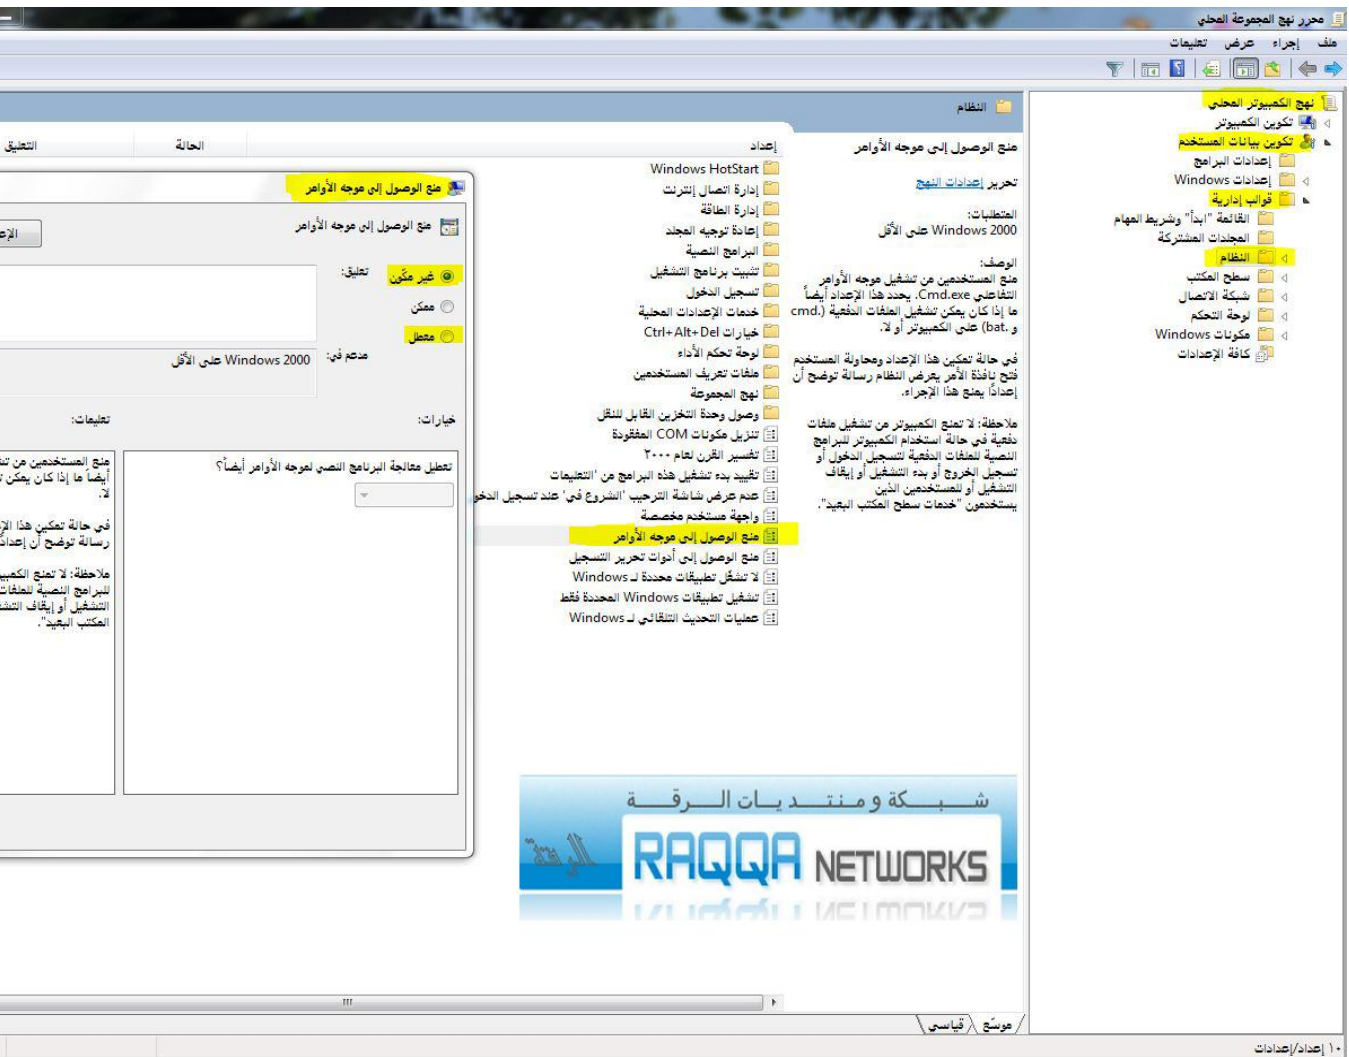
محرر نهج المجموعة المحلي

ملف إجراء عرض تعليمات

نهج الكمبيوتر المحلي
تكوين الكمبيوتر
تكوين بيانات المستخدم
إعدادات البرامج
إعدادات Windows
قوالب إدارية
القائمة "ابدأ" وشريط المهام
المجلدات المشتركة
النظام
سطح المكتب
شبكة الاتصال
لوحة التحكم
مكونات Windows
كافة الإعدادات

النظام

منع الوصول إلى موجه الأوامر

تحرير إعدادات النهج

المتطلبات:
Windows 2000 على الأقل

الوصف:
منع المستخدمين من تشغيل موجه الأوامر التفاعلي Cmd.exe. يحدد هذا الإعداد أيضاً ما إذا كان يمكن تشغيل الملفات الدفعية (cmd. و bat.) على الكمبيوتر أو لا.

في حالة تمكين هذا الإعداد ومحاولة المستخدم فتح نافذة الأمر يعرض النظام رسالة توضح أن إعداداً يمنع هذا الإجراء.

ملاحظة: لا تمنع الكمبيوتر من تشغيل ملفات دفعية في حالة استخدام الكمبيوتر للبرامج النصية للملفات الدفعية لتسجيل الدخول أو تسجيل الخروج أو بدء التشغيل أو إيقاف التشغيل أو للمستخدمين الذين يستخدمون "خدمات سطح المكتب البعيد".

إعداد
Windows HotStart
إدارة اتصال إنترنت
إدارة الطاقة
إعادة توجيه المجلد
البرامج النصية
تثبيت برنامج التشغيل
تسجيل الدخول
خدمات الإعدادات المحلية
خيارات Ctrl+Alt+Del
لوحة تحكم الأداء
ملفات تعريف المستخدمين
نهج المجموعة
وصول وحدة التخزين القابل للنقل
تنزيل مكونات COM المفقودة
تفسير القرن لعام ٢٠٠٠
تقييد بدء تشغيل هذه البرامج من "التعليمات"
عدم عرض شاشة الترحيب "الشروع في" عند تسجيل الدخو
واجهة مستخدم مخصصة
منع الوصول إلى موجه الأوامر
منع الوصول إلى أدوات تحرير التسجيل
لا تشغل تطبيقات محددة لـ Windows
تشغيل تطبيقات Windows المحددة فقط
عمليات التحديث التلقائي لـ Windows

الحالة
التعليق

منع الوصول إلى موجه الأوامر
منع الوصول إلى موجه الأوامر
الإ
غير مكّن
ممكن
معطل
تعليق:
مدعم في:
Windows 2000 على الأقل
خيارات:
تعليمات:
تعطيل معالجة البرنامج النصي لموجه الأوامر أيضاً؟

منع المستخدمين من تش
أيضاً ما إذا كان يمكن ت
لا.
في حالة تمكين هذا الإ
رسالة توضح أن إعداد
ملاحظة: لا تمنع الكمبي
للبرامج النصية للملفات
التشغيل أو إيقاف التش
المكتب البعيد".

شـبـكـة ومـنـتـديـات الـرقـة
الرقة
RAQQA NETWORKS

موسّع قياسي

١٠ إعداد/إعدادات